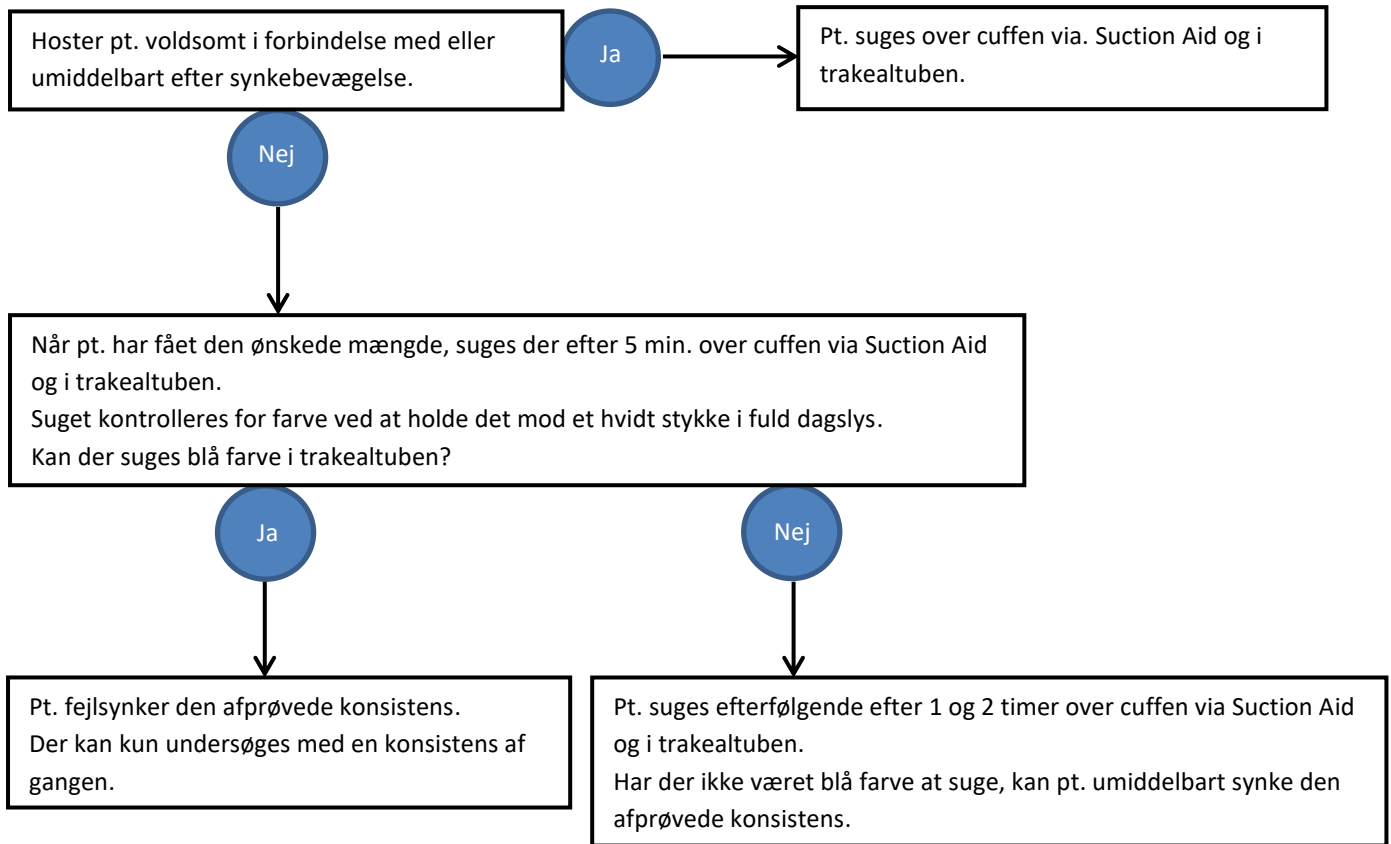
Hoster pt. voldsomt i forbindelse med eller umiddelbart efter synkebevægelse.

Ja

Pt. suges over cuffen via. Suction Aid og i trakealtuben.

Nej

Når pt. har fået den ønskede mængde, suges der efter 5 min. over cuffen via Suction Aid og i trakealtuben.
Suget kontrolleres for farve ved at holde det mod et hvidt stykke i fuld dagslys.
Kan der suges blå farve i trakealtuben?

Ja

Nej

Pt. fejlsynker den afprøvede konsistens.
Der kan kun undersøges med en konsistens af gangen.

Pt. suges efterfølgende efter 1 og 2 timer over cuffen via Suction Aid og i trakealtuben.
Har der ikke været blå farve at suge, kan pt. umiddelbart synke den afprøvede konsistens.